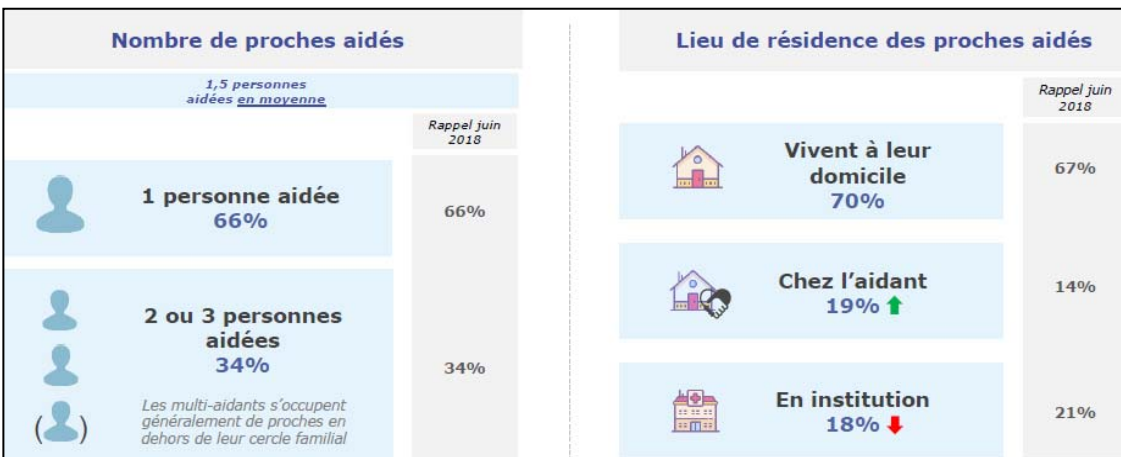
Nombre de proches aidés

1,5 personnes aidées en moyenne

Rappel juin 2018

1 personne aidée
66%

66%

2 ou 3 personnes aidées
34%

Les multi-aidants s'occupent généralement de proches en dehors de leur cercle familial

34%

Lieu de résidence des proches aidés

Rappel juin 2018

Vivent à leur domicile
70%

67%

Chez l'aidant
19%

14%

En institution
18%

21%